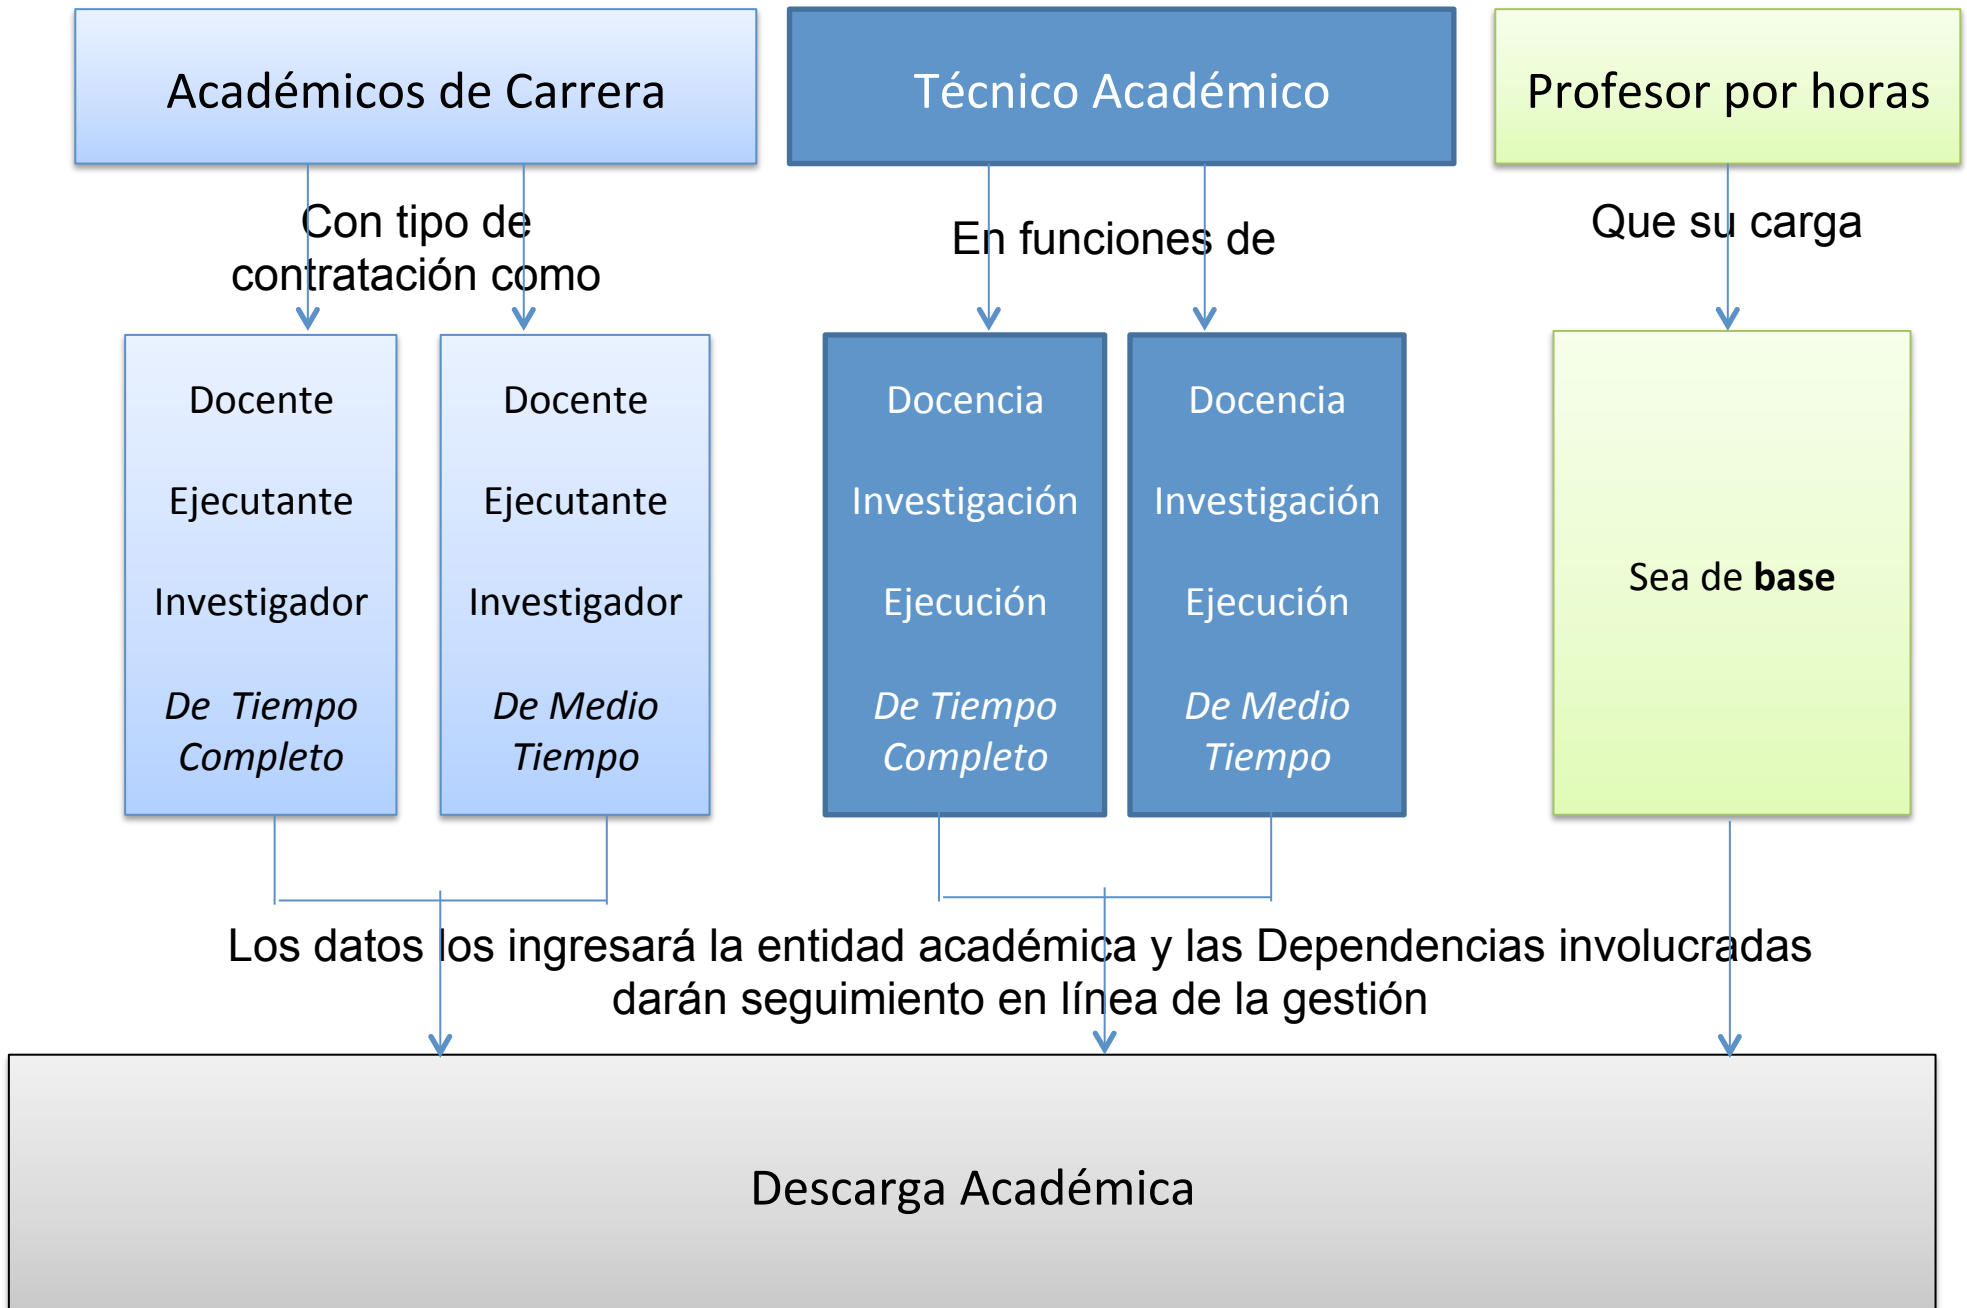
Académicos de Carrera

Técnico Académico

Profesor por horas

Con tipo de contratación como

En funciones de

Que su carga

Docente

Ejecutante

Investigador

*De Tiempo Completo*

Docente

Ejecutante

Investigador

*De Medio Tiempo*

Docencia

Investigación

Ejecución

*De Tiempo Completo*

Docencia

Investigación

Ejecución

*De Medio Tiempo*

Sea de **base**

Los datos los ingresará la entidad académica y las Dependencias involucradas darán seguimiento en línea de la gestión

Descarga Académica